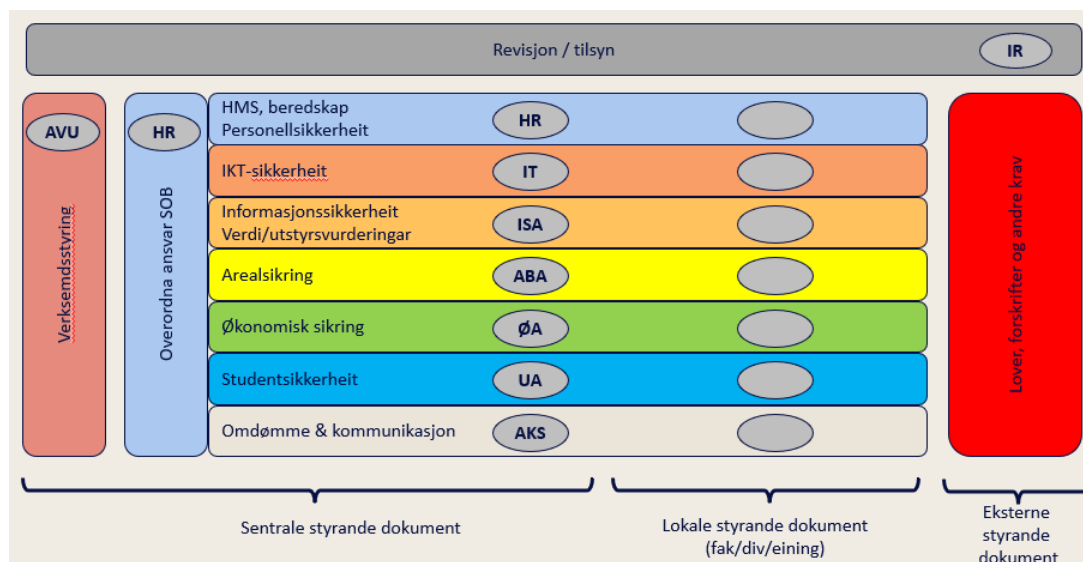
Revisjon / tilsyn

IR

AVU

Verksemdsstyring

HR

Overordna ansvar SOB

HMS, beredskap
Personellsikkerheit

HR

IKT-sikkerheit

IT

Informasjonssikkerheit
Verdi/utstyrsvurderingar

ISA

Arealsikring

ABA

Økonomisk sikring

ØA

Studentsikkerheit

UA

Omdømme & kommunikasjon

AKS

Lover, forskrifter og andre krav

Sentrale styrande dokument

Lokale styrande dokument
(fak/div/eining)

Eksterne
styrande
dokument